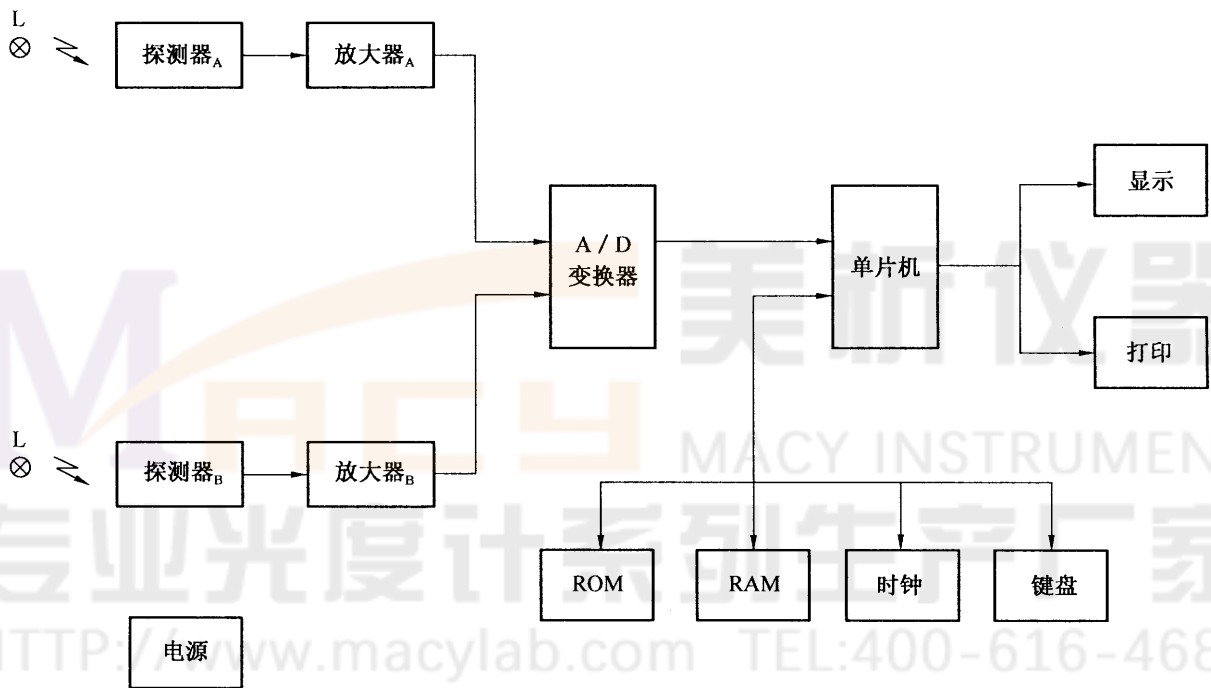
L
⊗

探测器$_A$

放大器$_A$

A / D
变换器

单片机

显示

打印

L
⊗

探测器$_B$

放大器$_B$

ROM

RAM

时钟

键盘

电源

美析仪器
MACY
MACY INSTRUMEN
专业光度计系列生产厂家
HTTP://www.macylab.com TEL:400-616-468